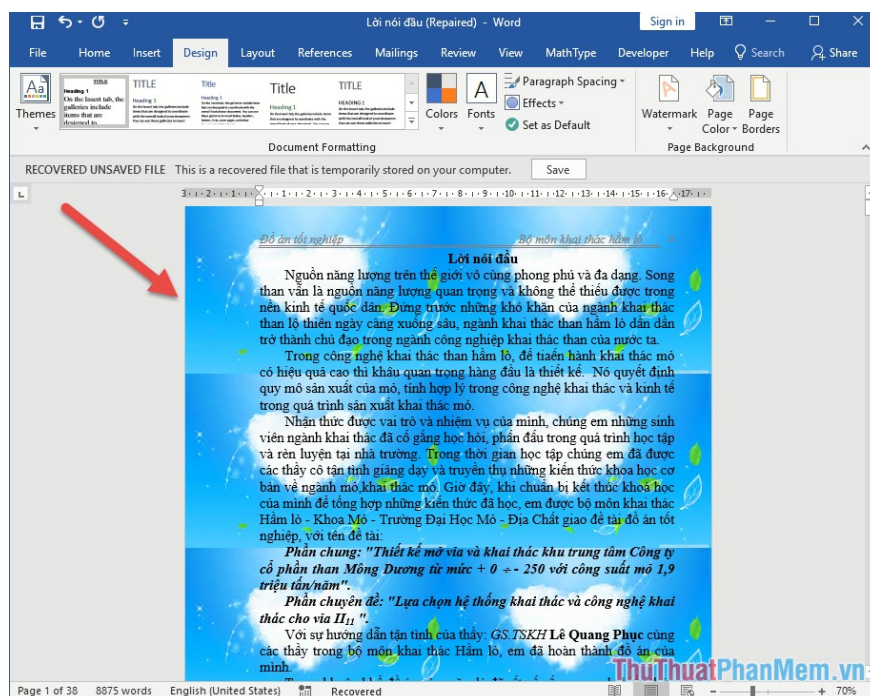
Lời nói đầu (Repaired) - Word

Sign in

File Home Insert Design Layout References Mailings Review View MathType Developer Help Search Share

Themes

TITLE Heading 1 On the Insert tab, the galleries include items that are designed to

TITLE

Title

Title

TITLE HEADING 1

Colors Fonts

Paragraph Spacing

Effects

Set as Default

Document Formatting

Watermark Page Color Page Borders

Page Background

RECOVERED UNSAVED FILE This is a recovered file that is temporarily stored on your computer. Save

Đồ án tốt nghiệp Bộ môn khai thác hầm lò

Lời nói đầu

Nguồn năng lượng trên thế giới vô cùng phong phú và đa dạng. Song than vẫn là nguồn năng lượng quan trọng và không thể thiếu được trong nền kinh tế quốc dân. Đứng trước những khó khăn của ngành khai thác than lộ thiên ngày càng xuống sâu, ngành khai thác than hầm lò dần dần trở thành chủ đạo trong ngành công nghiệp khai thác than của nước ta.

Trong công nghệ khai thác than hầm lò, để tiến hành khai thác mỏ có hiệu quả cao thì khâu quan trọng hàng đầu là thiết kế. Nó quyết định quy mô sản xuất của mỏ, tính hợp lý trong công nghệ khai thác và kinh tế trong quá trình sản xuất khai thác mỏ.

Nhận thức được vai trò và nhiệm vụ của mình, chúng em những sinh viên ngành khai thác đã cố gắng học hỏi, phấn đấu trong quá trình học tập và rèn luyện tại nhà trường. Trong thời gian học tập chúng em đã được các thầy cô tận tình giảng dạy và truyền thụ những kiến thức khoa học cơ bản về ngành mỏ khai thác mỏ. Giờ đây, khi chuẩn bị kết thúc khoá học của mình để tổng hợp những kiến thức đã học, em được bộ môn khai thác Hầm lò - Khoa Mỏ - Trường Đại Học Mỏ - Địa Chất giao đề tài đồ án tốt nghiệp, với tên đề tài:

Phần chung: "Thiết kế mở vỉa và khai thác khu trung tâm Công ty cổ phần than Mông Dương từ mức + 0 ÷ - 250 với công suất mỏ 1,9 triệu tấn/năm".

Phần chuyên đề: "Lựa chọn hệ thống khai thác và công nghệ khai thác cho vỉa $II_{11}$ ".

Với sự hướng dẫn tận tình của thầy: GS.TSKH Lê Quang Phục cùng các thầy trong bộ môn khai thác Hầm lò, em đã hoàn thành đồ án của mình.

ThuThuatPhanMem.vn

Page 1 of 38 8875 words English (United States) Recovered 70%